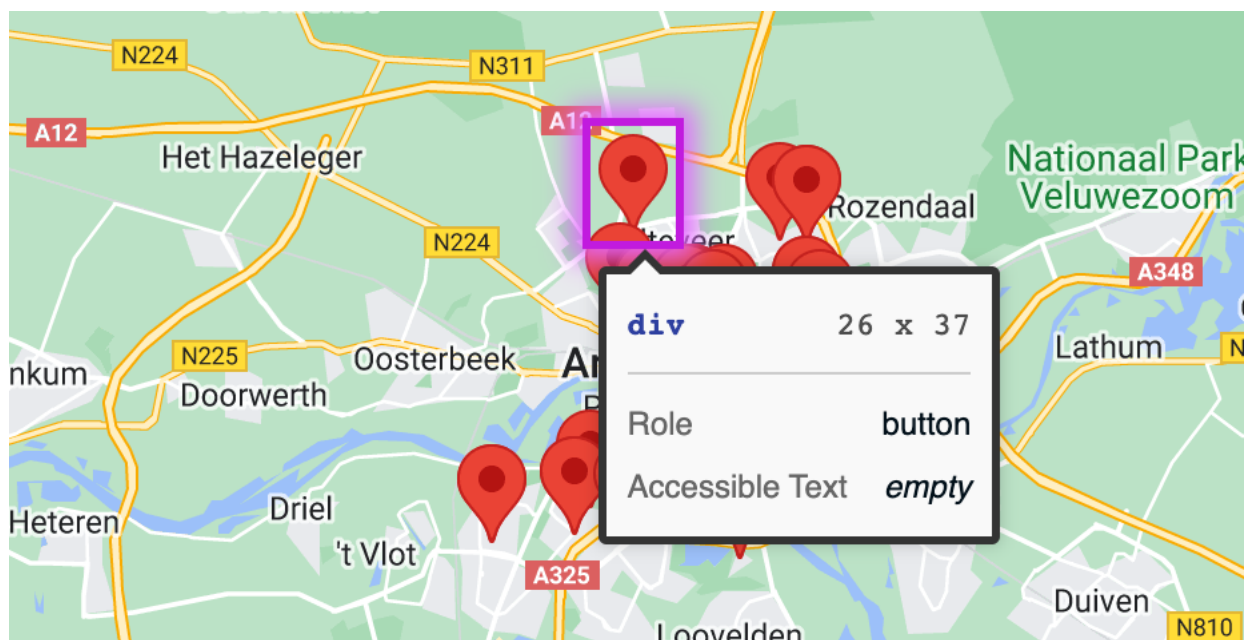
N224
N311
A12
A12
Het Hazeleger
Nationaal Park
Veluwezoom
Rozendaal
N224
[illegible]veer
A348
div
26 x 37
N225
Oosterbeek
Ar
Lathum
nkum
Doorwerth
Role
button
Accessible Text
empty
Driel
Heteren
't Vlot
A325
Duiven
Loovelden
N810